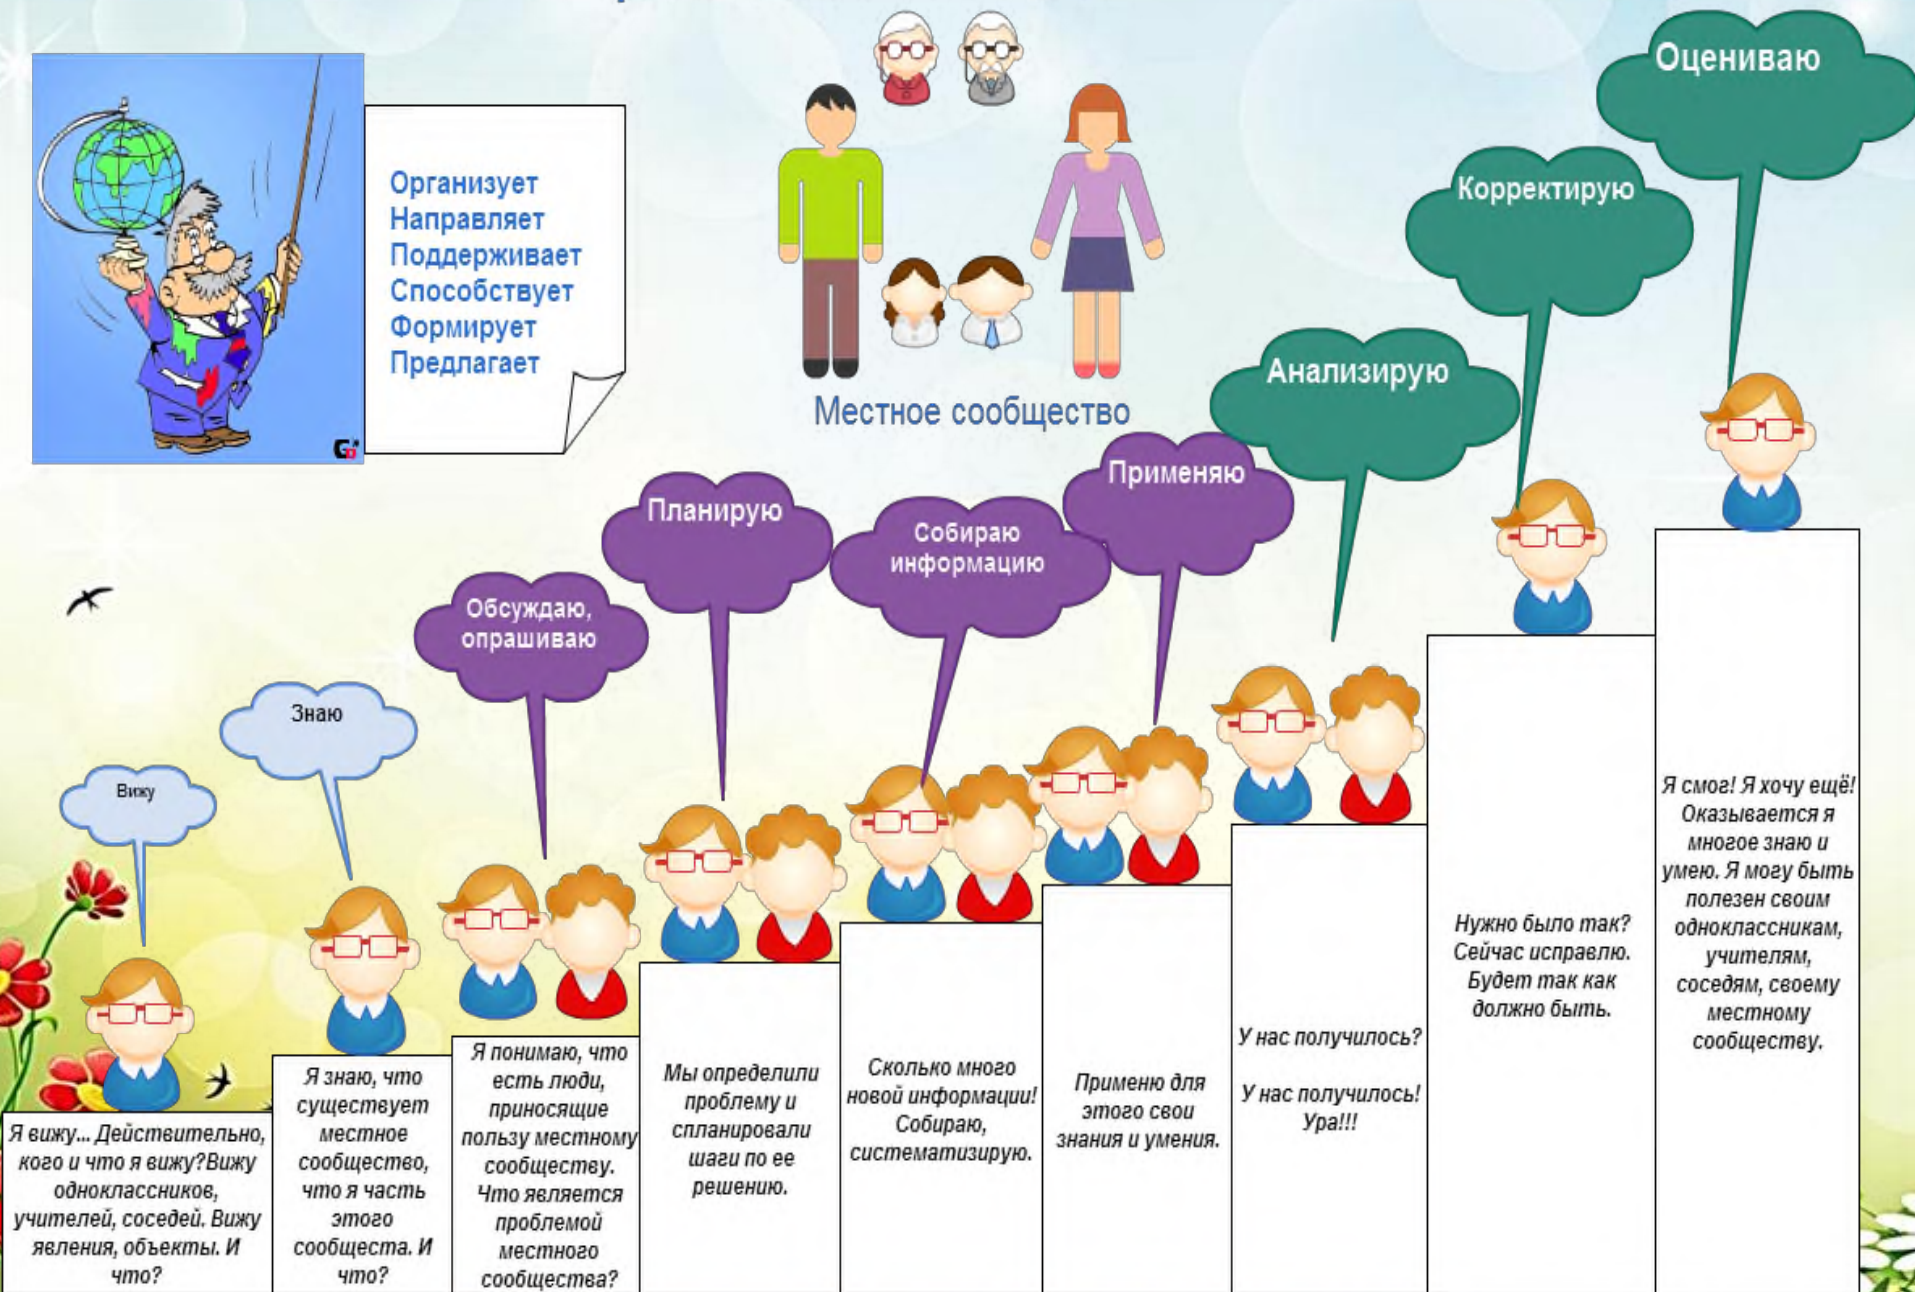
Организует
Направляет
Поддерживает
Способствует
Формирует
Предлагает

Местное сообщество

Оцениваю

Корректирую

Анализирую

Применяю

Собираю информацию

Планирую

Обсуждаю, опрашиваю

Знаю

Вижу

Я вижу… Действительно, кого и что я вижу?Вижу одноклассников, учителей, соседей. Вижу явления, объекты. И что?

Я знаю, что существует местное сообщество, что я часть этого сообщеста. И что?

Я понимаю, что есть люди, приносящие пользу местному сообществу. Что является проблемой местного сообщества?

Мы определили проблему и спланировали шаги по ее решению.

Сколько много новой информации! Собираю, систематизирую.

Применю для этого свои знания и умения.

У нас получилось?

У нас получилось! Ура!!!

Нужно было так? Сейчас исправлю. Будет так как должно быть.

Я смог! Я хочу ещё! Оказывается я многое знаю и умею. Я могу быть полезен своим одноклассникам, учителям, соседям, своему местному сообществу.